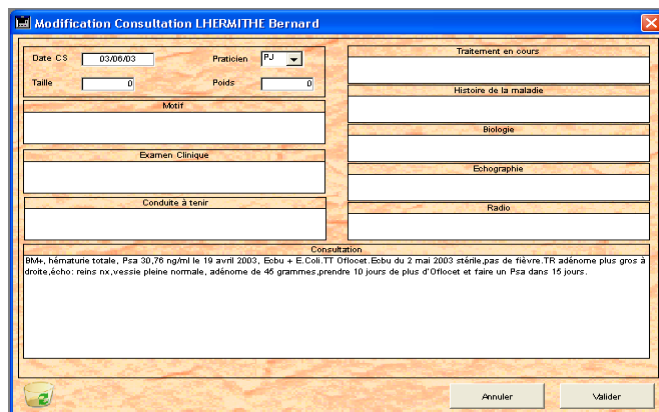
Modification Consultation LHERMITHE Bernard

Date CS 03/06/03

Praticien PJ

Taille 0

Poids 0

Motif

Examen Clinique

Conduite à tenir

Traitement en cours

Histoire de la maladie

Biologie

Echographie

Radio

Consultation

BM+, hématurie totale, Psa 30,76 ng/ml le 19 avril 2003, Ecbu + E.Coli.TT Oflocet.Ecbu du 2 mai 2003 stérile,pas de fièvre.TR adénome plus gros à droite,écho: reins nx,vessie pleine normale, adénome de 45 grammes,prendre 10 jours de plus d'Oflocet et faire un Psa dans 15 jours.

Annuler

Valider